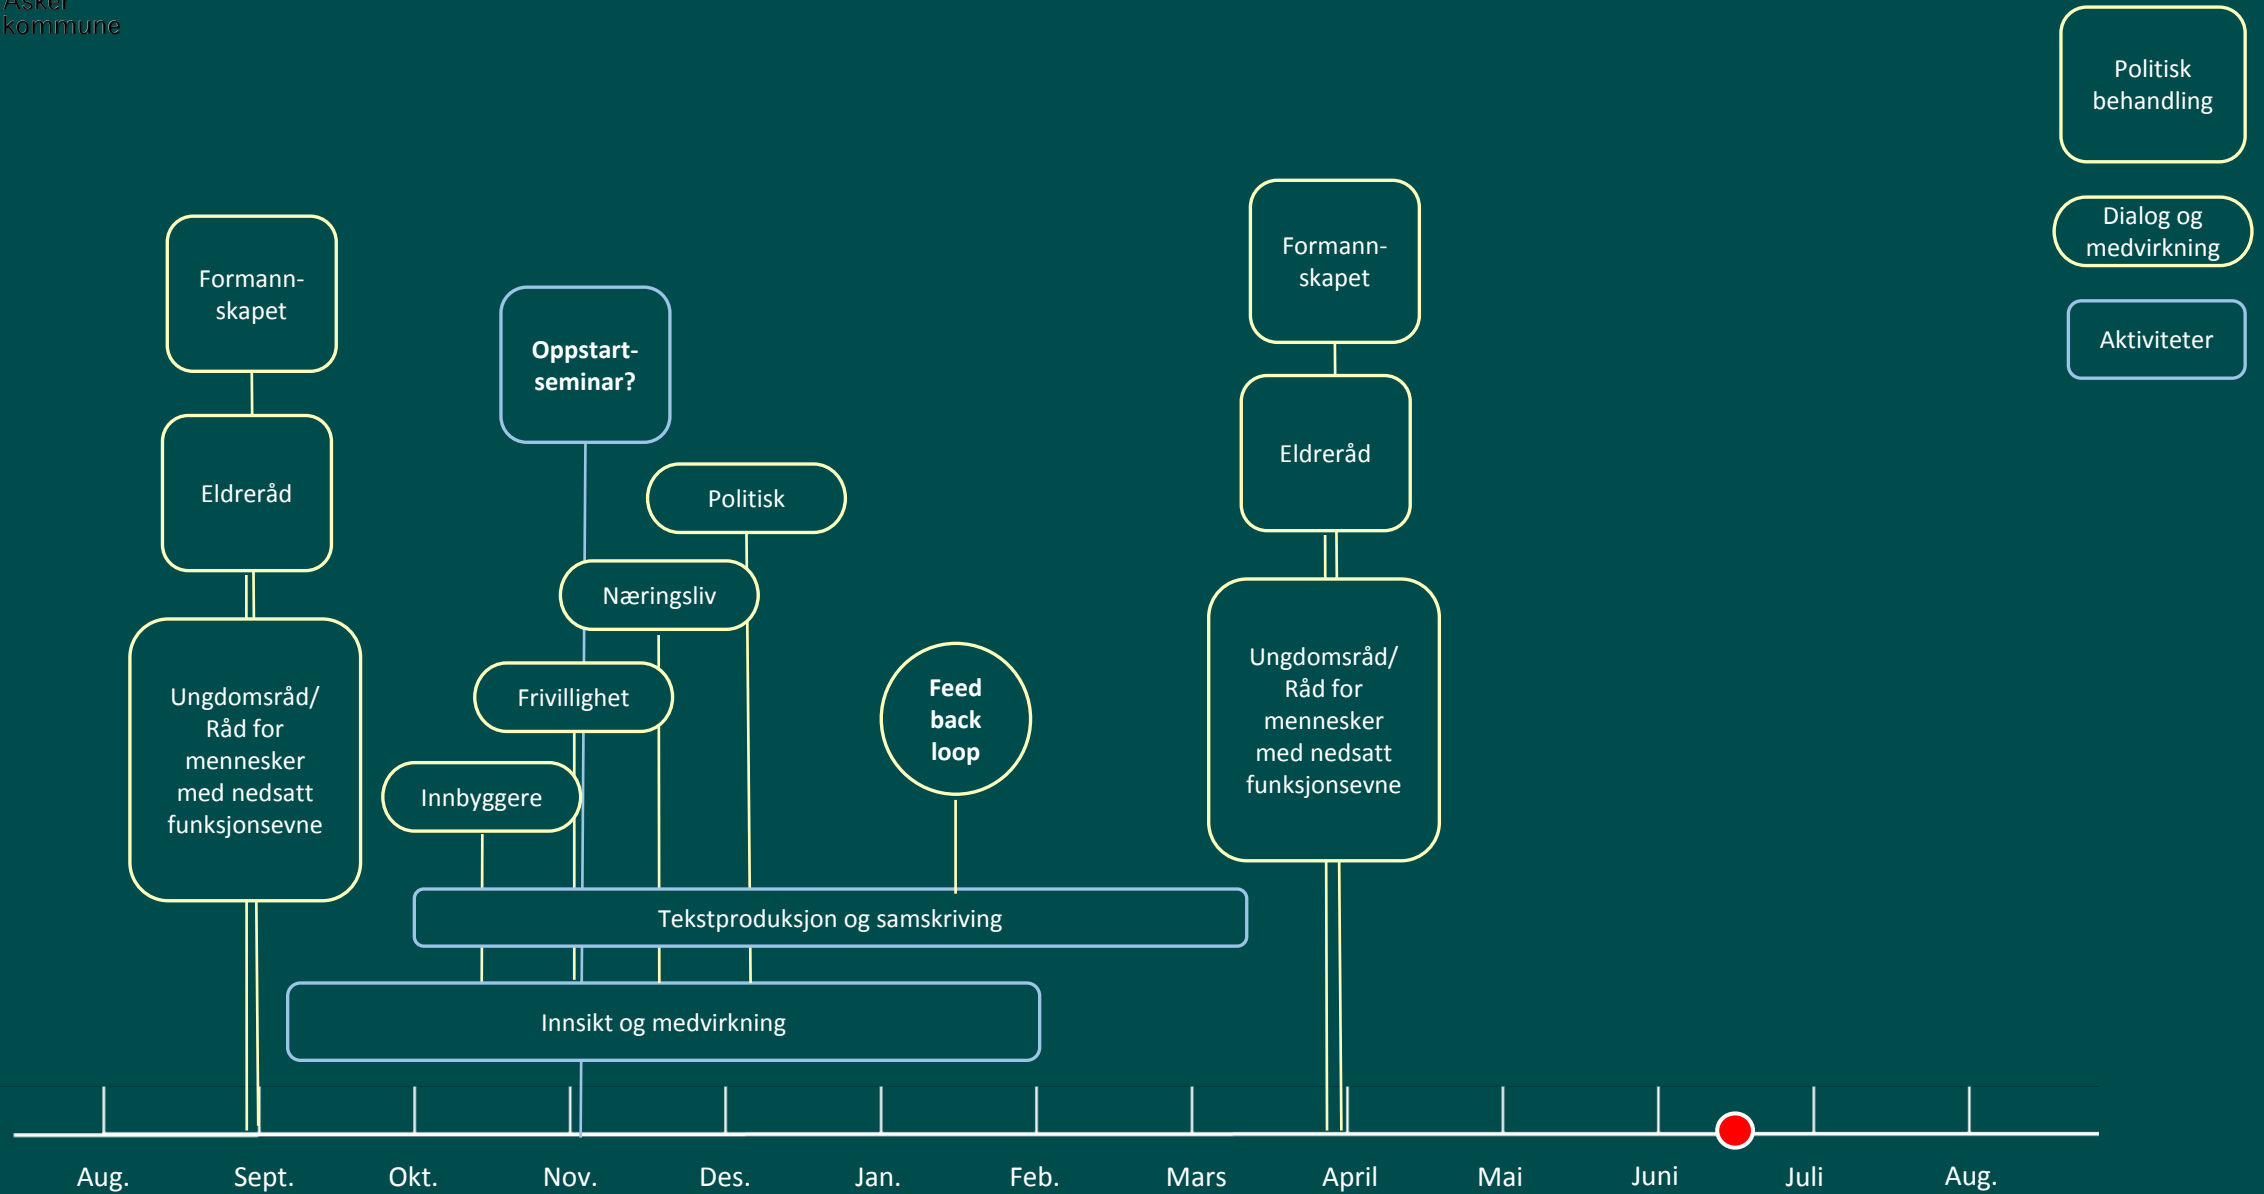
Asker kommune

Politisk behandling

Dialog og medvirkning

Aktiviteter

Formannskapet

Eldreråd

Ungdomsråd/ Råd for mennesker med nedsatt funksjonsevne

Oppstartseminar?

Politisk

Næringsliv

Frivillighet

Innbyggere

Feed back loop

Formannskapet

Eldreråd

Ungdomsråd/ Råd for mennesker med nedsatt funksjonsevne

Tekstproduksjon og samskriving

Innsikt og medvirkning

Aug. Sept. Okt. Nov. Des. Jan. Feb. Mars April Mai Juni Juli Aug.